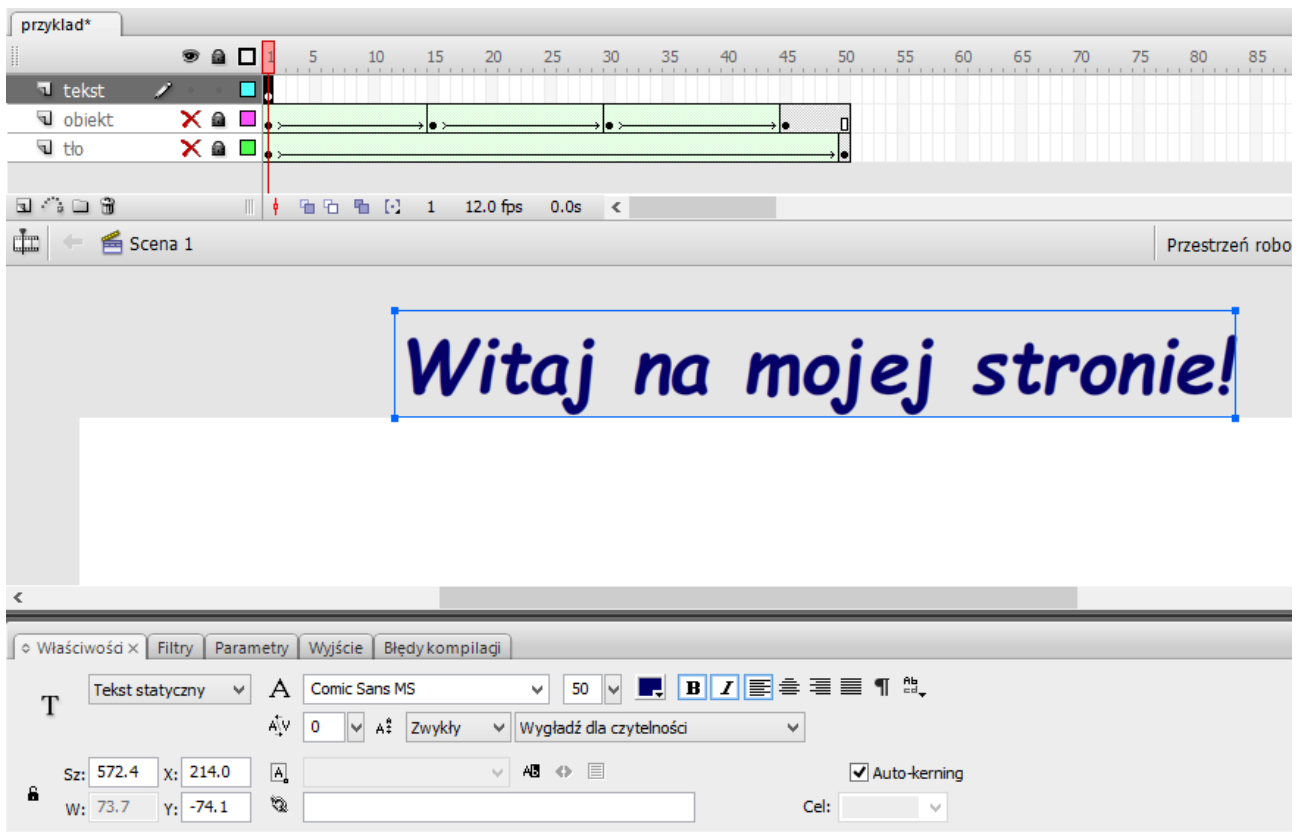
przyklad*

1 5 10 15 20 25 30 35 40 45 50 55 60 65 70 75 80 85

tekst
obiekt
tło

1 12.0 fps 0.0s

Scena 1

Przestrzeń robo

Witaj na mojej stronie!

Właściwości × Filtry Parametry Wyjście Błędy kompilacji

T

Tekst statyczny

A Comic Sans MS 50

B I

0 Zwykły Wygładź dla czytelności

Sz: 572.4 X: 214.0

W: 73.7 Y: -74.1

Auto-kerning

Cel: